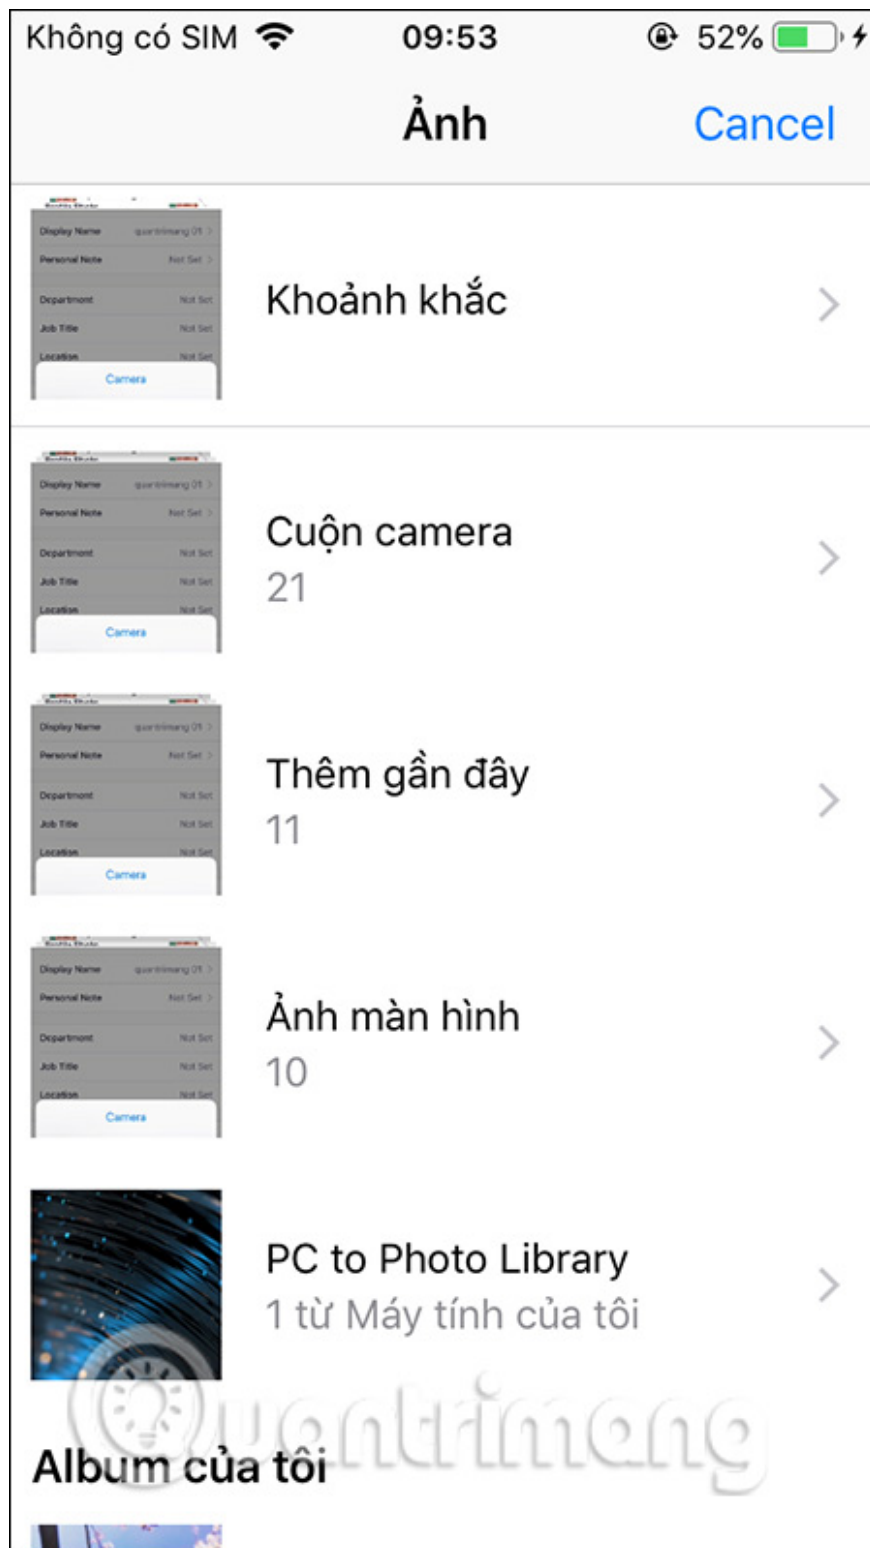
Không có SIM 09:53 52%

Ảnh Cancel

Display Name quantrimang 01
Personal Note Not Set
Department Not Set
Job Title Not Set
Location Not Set
Camera

Khoảnh khắc

Display Name quantrimang 01
Personal Note Not Set
Department Not Set
Job Title Not Set
Location Not Set
Camera

Cuộn camera
21

Display Name quantrimang 01
Personal Note Not Set
Department Not Set
Job Title Not Set
Location Not Set
Camera

Thêm gần đây
11

Display Name quantrimang 01
Personal Note Not Set
Department Not Set
Job Title Not Set
Location Not Set
Camera

Ảnh màn hình
10

PC to Photo Library
1 từ Máy tính của tôi

Quantrimang

Album của tôi